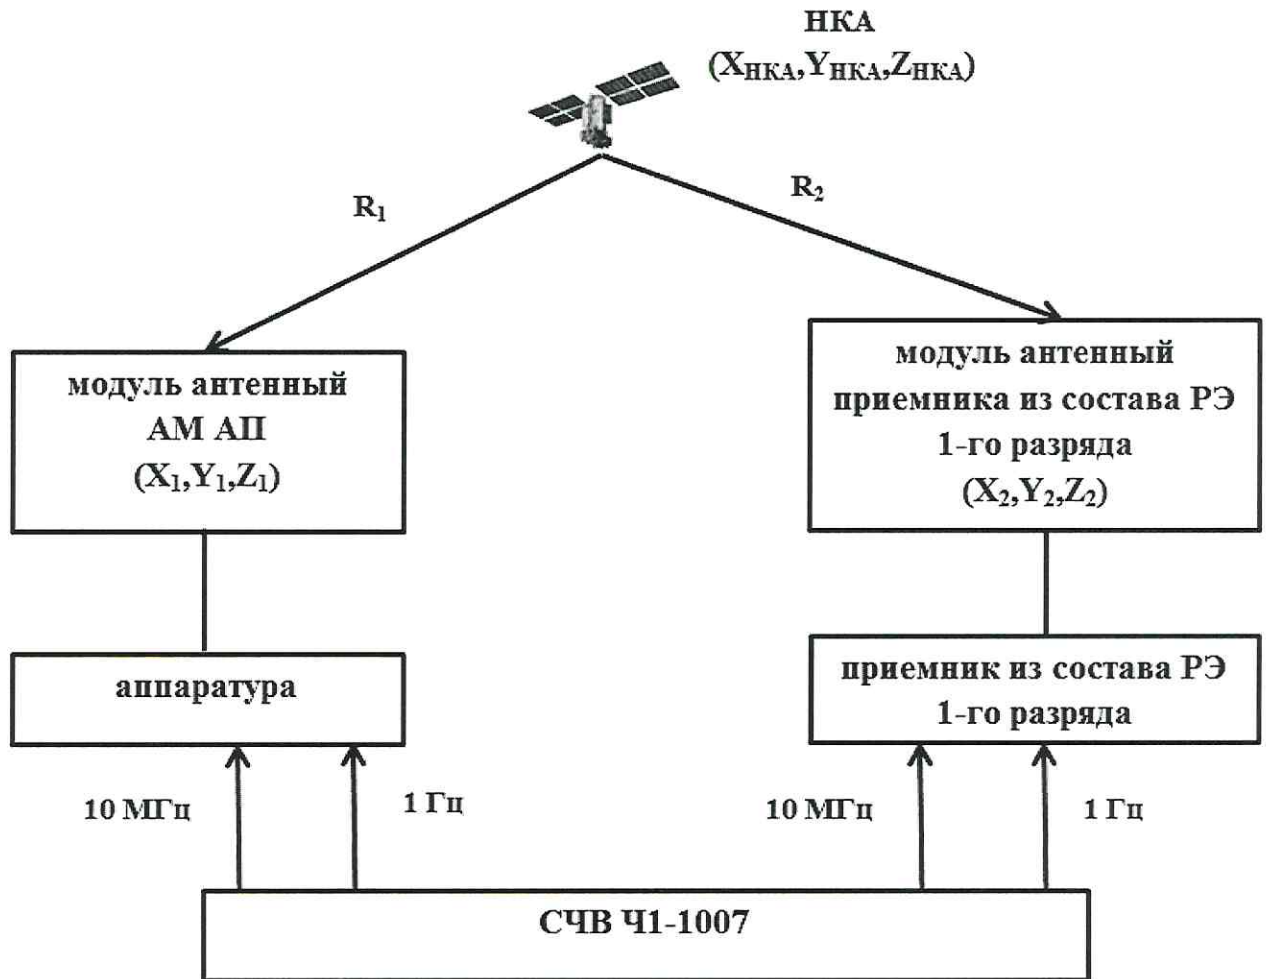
НКА
($X_{НКА}$,$Y_{НКА}$,$Z_{НКА}$)

$R_1$

$R_2$

модуль антенный
АМ АП
($X_1$,$Y_1$,$Z_1$)

модуль антенный
приемника из состава РЭ
1-го разряда
($X_2$,$Y_2$,$Z_2$)

аппаратура

приемник из состава РЭ
1-го разряда

10 МГц

1 Гц

10 МГц

1 Гц

СЧВ Ч1-1007